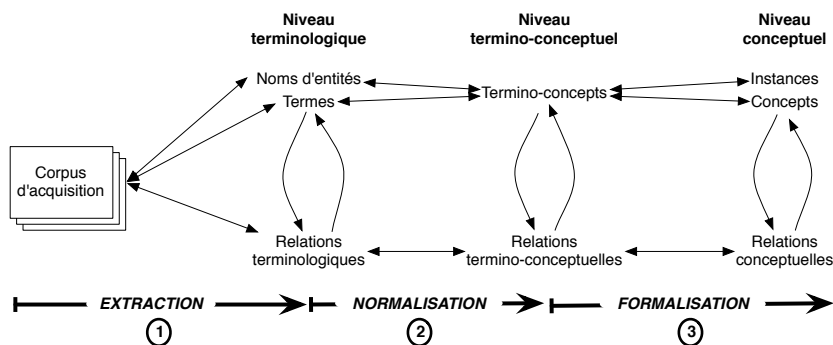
Niveau terminologique

Niveau termino-conceptuel

Niveau conceptuel

Noms d'entités

Termes

Termino-concepts

Instances

Concepts

Corpus d'acquisition

Relations terminologiques

Relations termino-conceptuelles

Relations conceptuelles

EXTRACTION

1

NORMALISATION

2

FORMALISATION

3